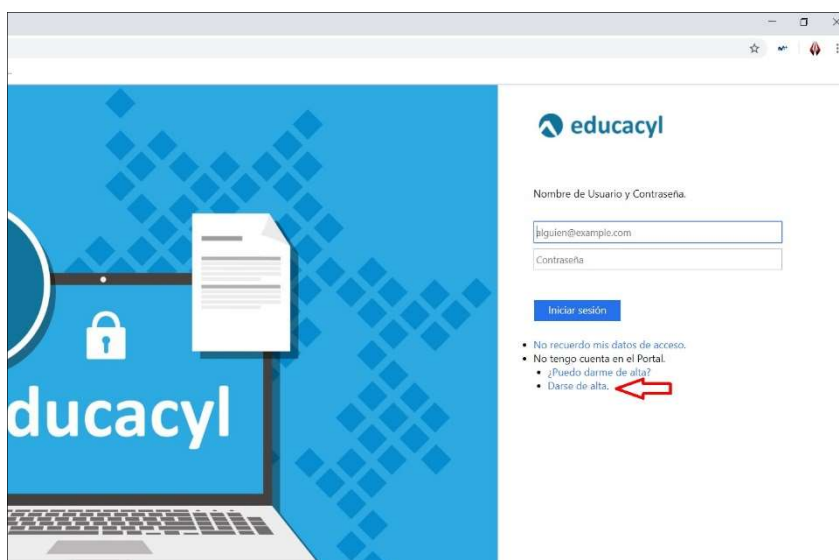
educacyl

ducacyl

Nombre de Usuario y Contraseña.

alguien@example.com

Contraseña

Iniciar sesión

- No recuerdo mis datos de acceso.
- No tengo cuenta en el Portal.
  - ¿Puedo darme de alta?
  - Darse de alta.